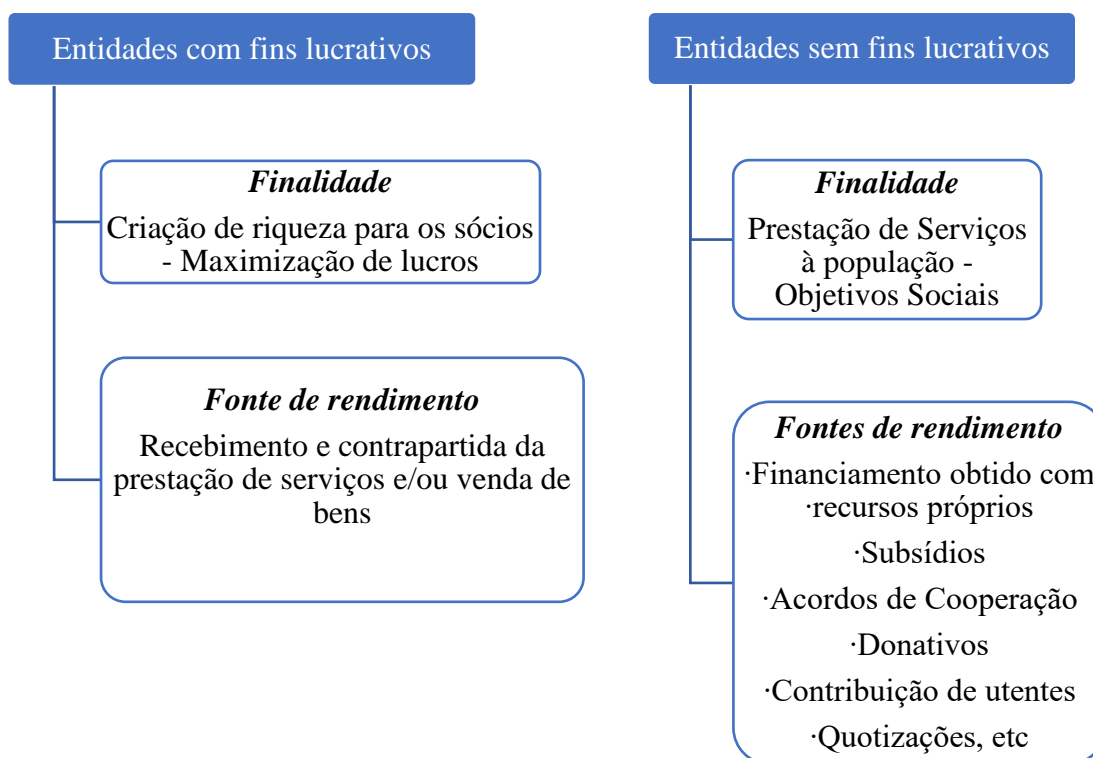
Entidades com fins lucrativos

*Finalidade*
Criação de riqueza para os sócios - Maximização de lucros

*Fonte de rendimento*
Recebimento e contrapartida da prestação de serviços e/ou venda de bens

Entidades sem fins lucrativos

*Finalidade*
Prestação de Serviços à população - Objetivos Sociais

*Fontes de rendimento*
·Financiamento obtido com ·recursos próprios
·Subsídios
·Acordos de Cooperação
·Donativos
·Contribuição de utentes
·Quotizações, etc